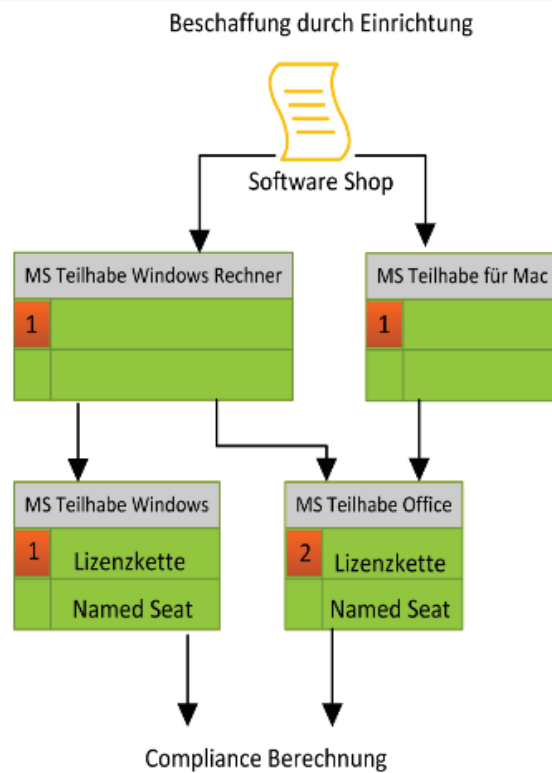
Beschaffung durch Einrichtung

Software Shop

MS Teilhabe Windows Rechner

1

MS Teilhabe für Mac

1

MS Teilhabe Windows

1 Lizenzkette

Named Seat

MS Teilhabe Office

2 Lizenzkette

Named Seat

Compliance Berechnung